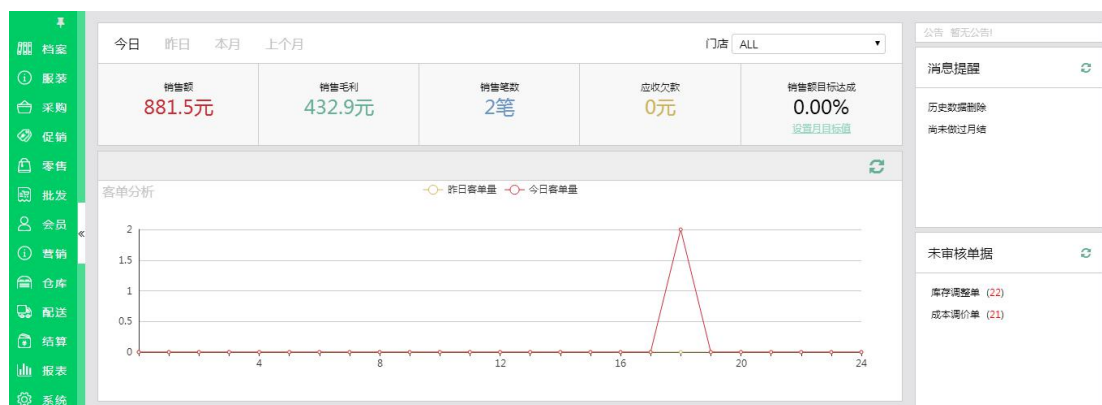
档案
服装
采购
促销
零售
批发
会员
营销
仓库
配送
结算
报表
系统

今日 昨日 本月 上个月

门店 ALL

| 销售额 | 销售毛利 | 销售笔数 | 应收欠款 | 销售额目标达成 |
|---|---|---|---|---|
| 881.5元 | 432.9元 | 2笔 | 0元 | 0.00% |
| | | | | 设置月目标值 |

客单分析

昨日客单量 今日客单量

2
1.5
1
0.5
0

4 8 12 16 20 24

公告 暂无公告!

消息提醒

历史数据删除
尚未做过月结

未审核单据

库存调整单 (22)
成本调价单 (21)